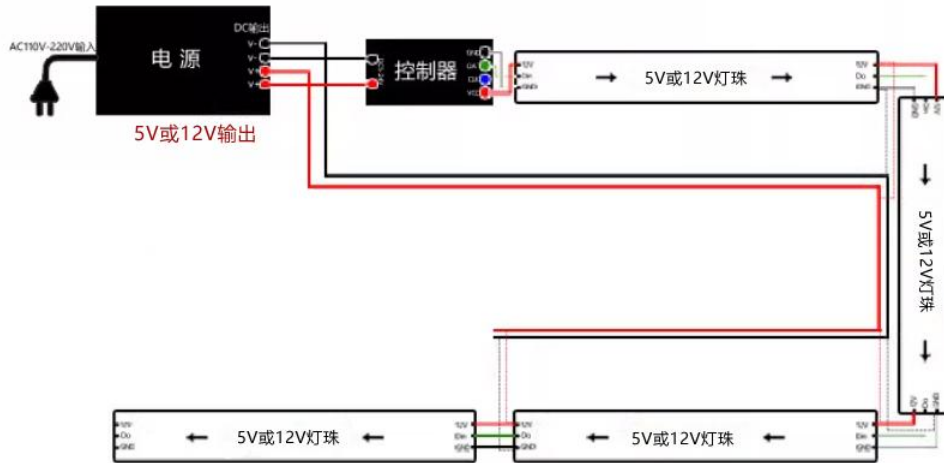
AC110V-220V输入

电 源

DC输出

V-

V-

V+

V+

5V或12V输出

控制器

GND

DA

CLK

VCC

12V

Din

GND

5V或12V灯珠

12V

Do

GND

5V或12V灯珠

12V

Do

GND

5V或12V灯珠

12V

Din

GND

12V

Din

GND

5V或12V灯珠

12V

Do

GND